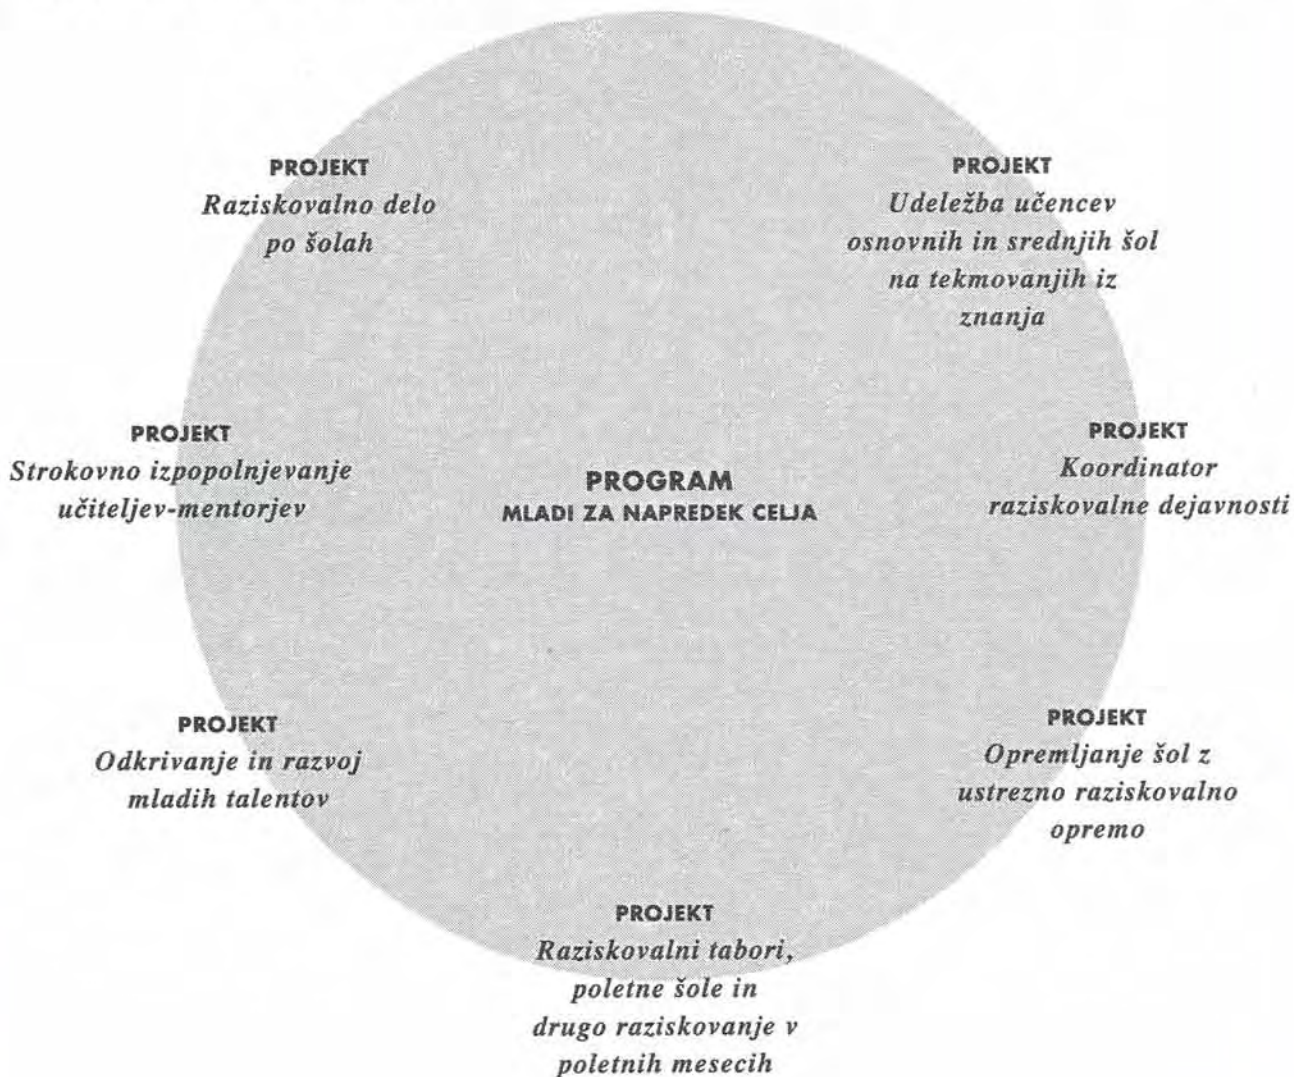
PROJEKT
Raziskovalno delo po šolah

PROJEKT
Udeležba učencev osnovnih in srednjih šol na tekmovanjih iz znanja

PROJEKT
Strokovno izpopolnjevanje učiteljev-mentorjev

PROGRAM
MLADI ZA NAPREDEK CELJA

PROJEKT
Koordinator raziskovalne dejavnosti

PROJEKT
Odkrivanje in razvoj mladih talentov

PROJEKT
Opremljanje šol z ustrezno raziskovalno opremo

PROJEKT
Raziskovalni tabori, poletne šole in drugo raziskovanje v poletnih mesecih